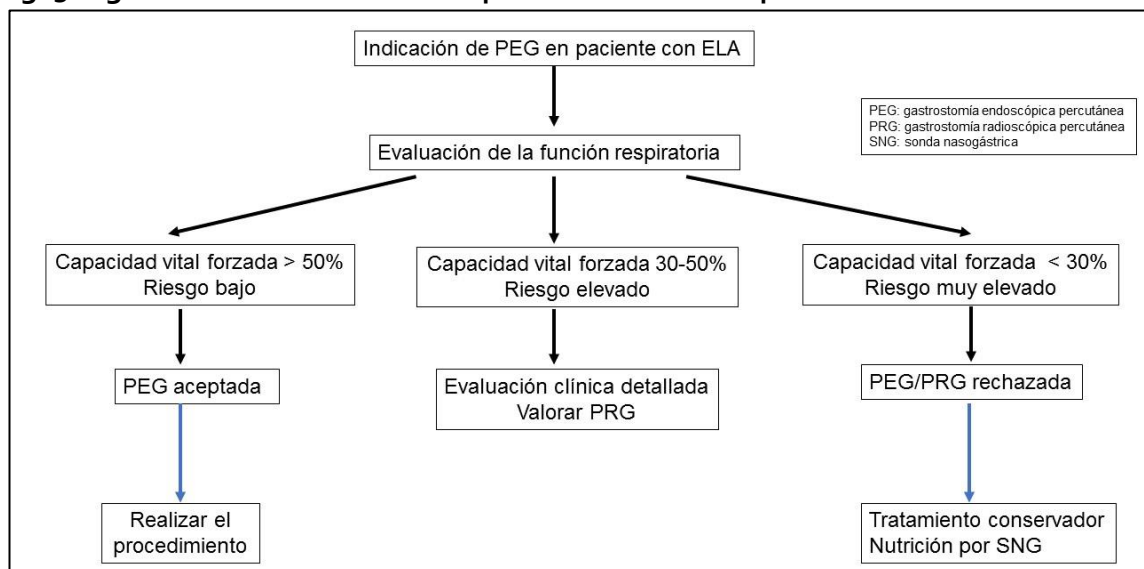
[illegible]

Indicación de PEG en paciente con ELA

PEG: gastrostomía endoscópica percutánea
PRG: gastrostomía radioscópica percutánea
SNG: sonda nasogástrica

Evaluación de la función respiratoria

Capacidad vital forzada > 50%
Riesgo bajo

Capacidad vital forzada 30-50%
Riesgo elevado

Capacidad vital forzada < 30%
Riesgo muy elevado

PEG aceptada

Evaluación clínica detallada
Valorar PRG

PEG/PRG rechazada

Realizar el procedimiento

Tratamiento conservador
Nutrición por SNG